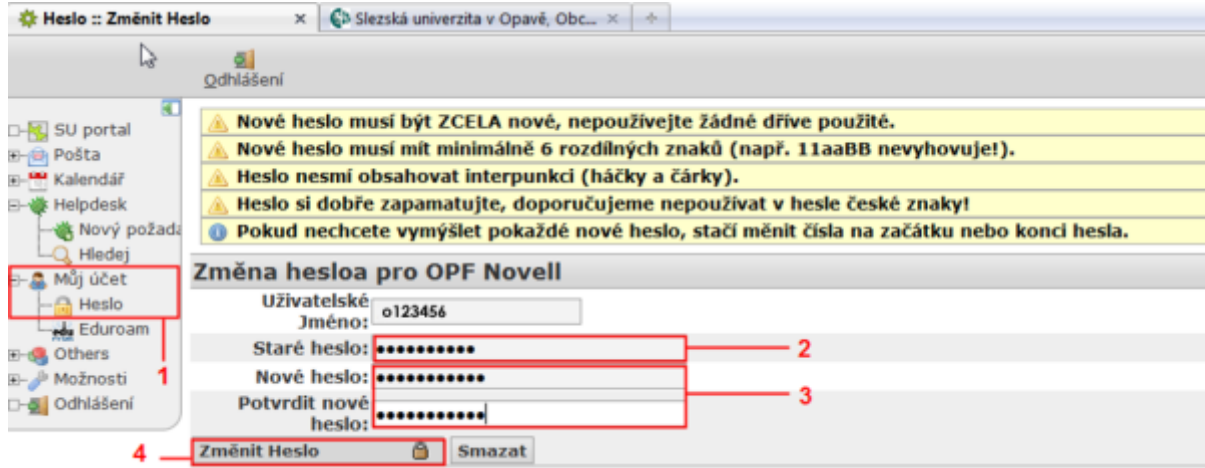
Heslo :: Změnit Heslo ×
Slezská univerzita v Opavě, Obc... ×

Odhlášení

SU portal
Pošta
Kalendář
Helpdesk
Nový požada
Hledej
Můj účet
Heslo
Eduroam
Others
Možnosti
Odhlášení

Nové heslo musí být ZCELA nové, nepoužívejte žádné dříve použité.
Nové heslo musí mít minimálně 6 rozdílných znaků (např. 11aaBB nevyhovuje!).
Heslo nesmí obsahovat interpunkci (háčky a čárky).
Heslo si dobře zapamatujte, doporučujeme nepoužívat v hesle české znaky!
Pokud nechcete vymýšlet pokaždé nové heslo, stačí měnit čísla na začátku nebo konci hesla.

Změna hesloa pro OPF Novell

| Uživatelské Jméno: | o123456 |
|---|---|
| Staré heslo: | ●●●●●●●●●●● |
| Nové heslo: | ●●●●●●●●●●●● |
| Potvrdit nové heslo: | ●●●●●●●●●●●● |

Změnit Heslo
Smazat

1
2
3
4